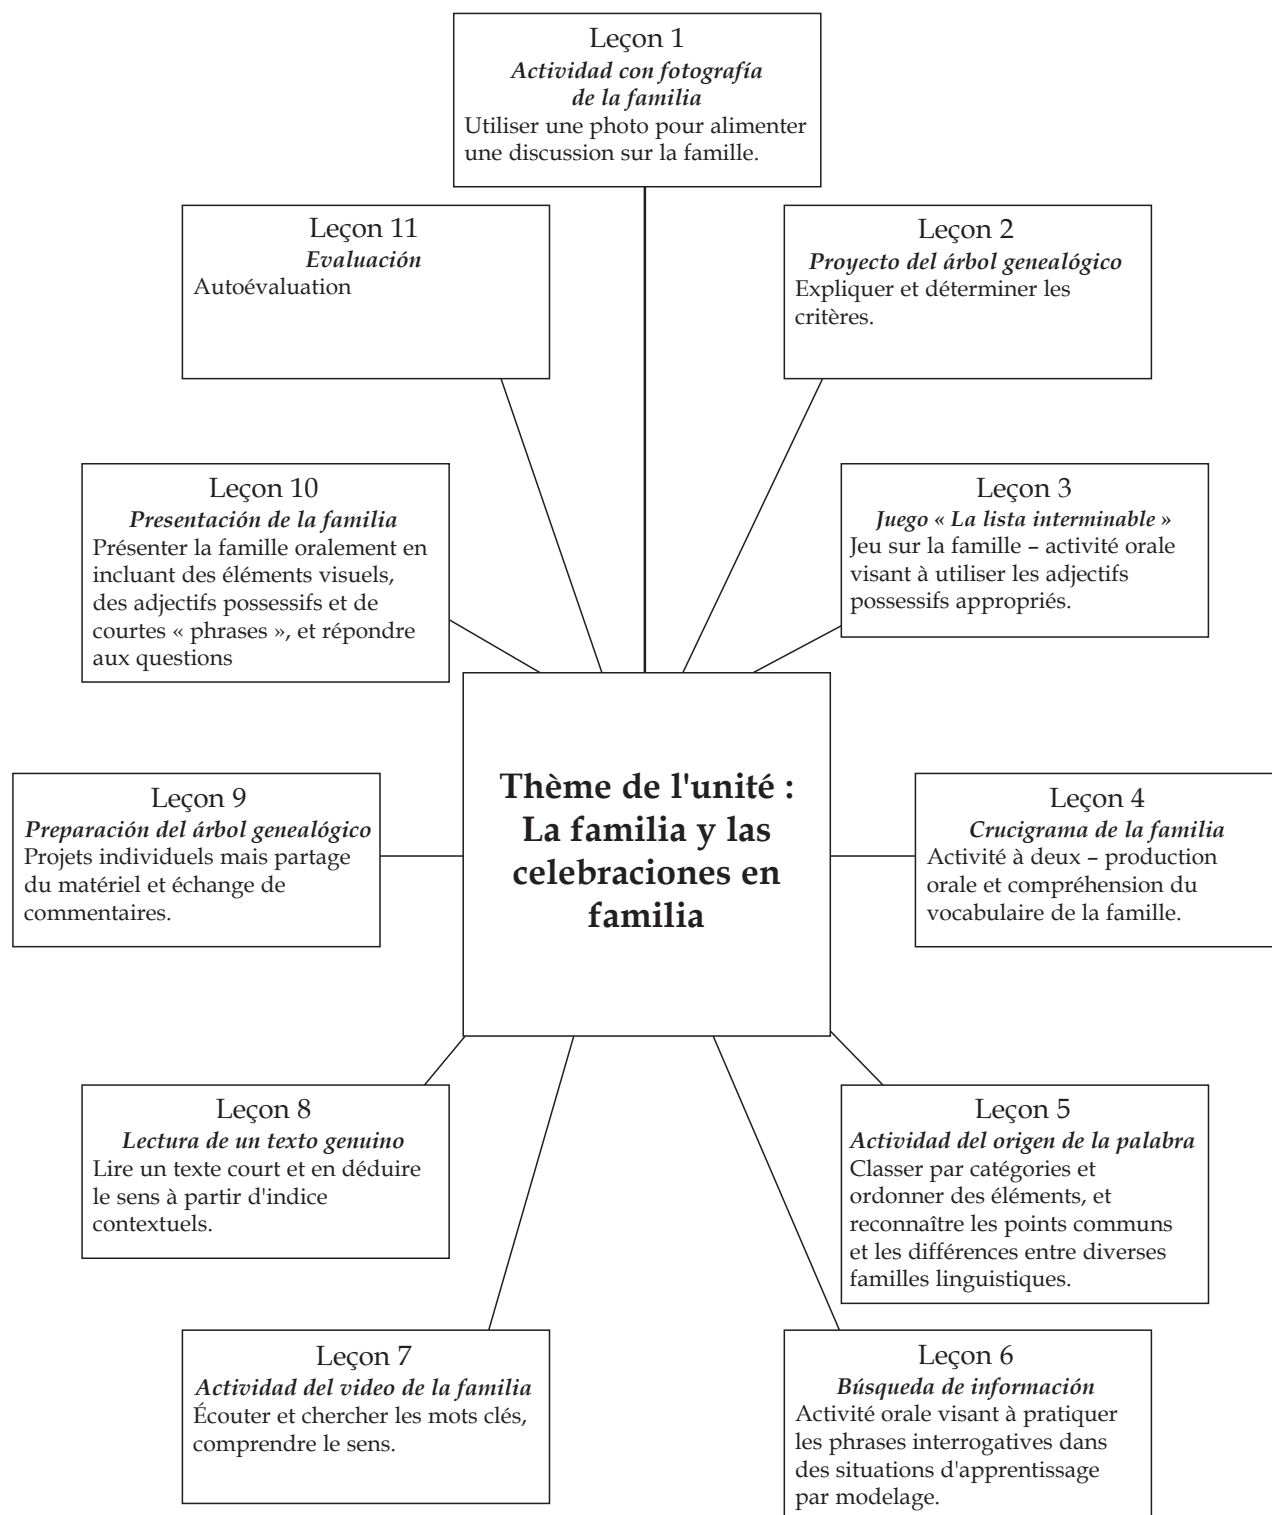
Leçon 1
*Actividad con fotografía de la familia*
Utiliser une photo pour alimenter une discussion sur la famille.

Leçon 11
*Evaluación*
Autoévaluation

Leçon 2
*Proyecto del árbol genealógico*
Expliquer et déterminer les critères.

Leçon 10
*Presentación de la familia*
Présenter la famille oralement en incluant des éléments visuels, des adjectifs possessifs et de courtes « phrases », et répondre aux questions

Leçon 3
*Juego « La lista interminable »*
Jeu sur la famille – activité orale visant à utiliser les adjectifs possessifs appropriés.

Leçon 9
*Preparación del árbol genealógico*
Projets individuels mais partage du matériel et échange de commentaires.

**Thème de l'unité : La familia y las celebraciones en familia**

Leçon 4
*Crucigrama de la familia*
Activité à deux – production orale et compréhension du vocabulaire de la famille.

Leçon 8
*Lectura de un texto genuino*
Lire un texte court et en déduire le sens à partir d'indice contextuels.

Leçon 5
*Actividad del origen de la palabra*
Classer par catégories et ordonner des éléments, et reconnaître les points communs et les différences entre diverses familles linguistiques.

Leçon 7
*Actividad del video de la familia*
Écouter et chercher les mots clés, comprendre le sens.

Leçon 6
*Búsqueda de información*
Activité orale visant à pratiquer les phrases interrogatives dans des situations d'apprentissage par modelage.